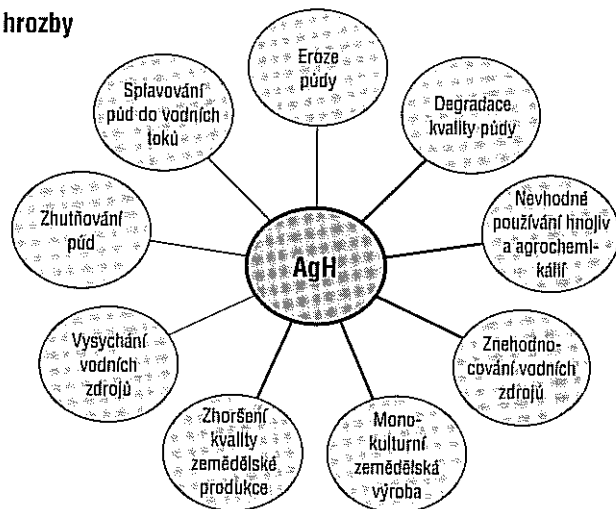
hrozby

Eroze půdy

Degradace kvality půdy

Nevhodné používání hnojiv a agrochemikálií

Znehodnocování vodních zdrojů

Monokulturní zemědělská výroba

Zhoršení kvality zemědělské produkce

Vysychání vodních zdrojů

Zhutňování půd

Splavování půd do vodních toků

AgH